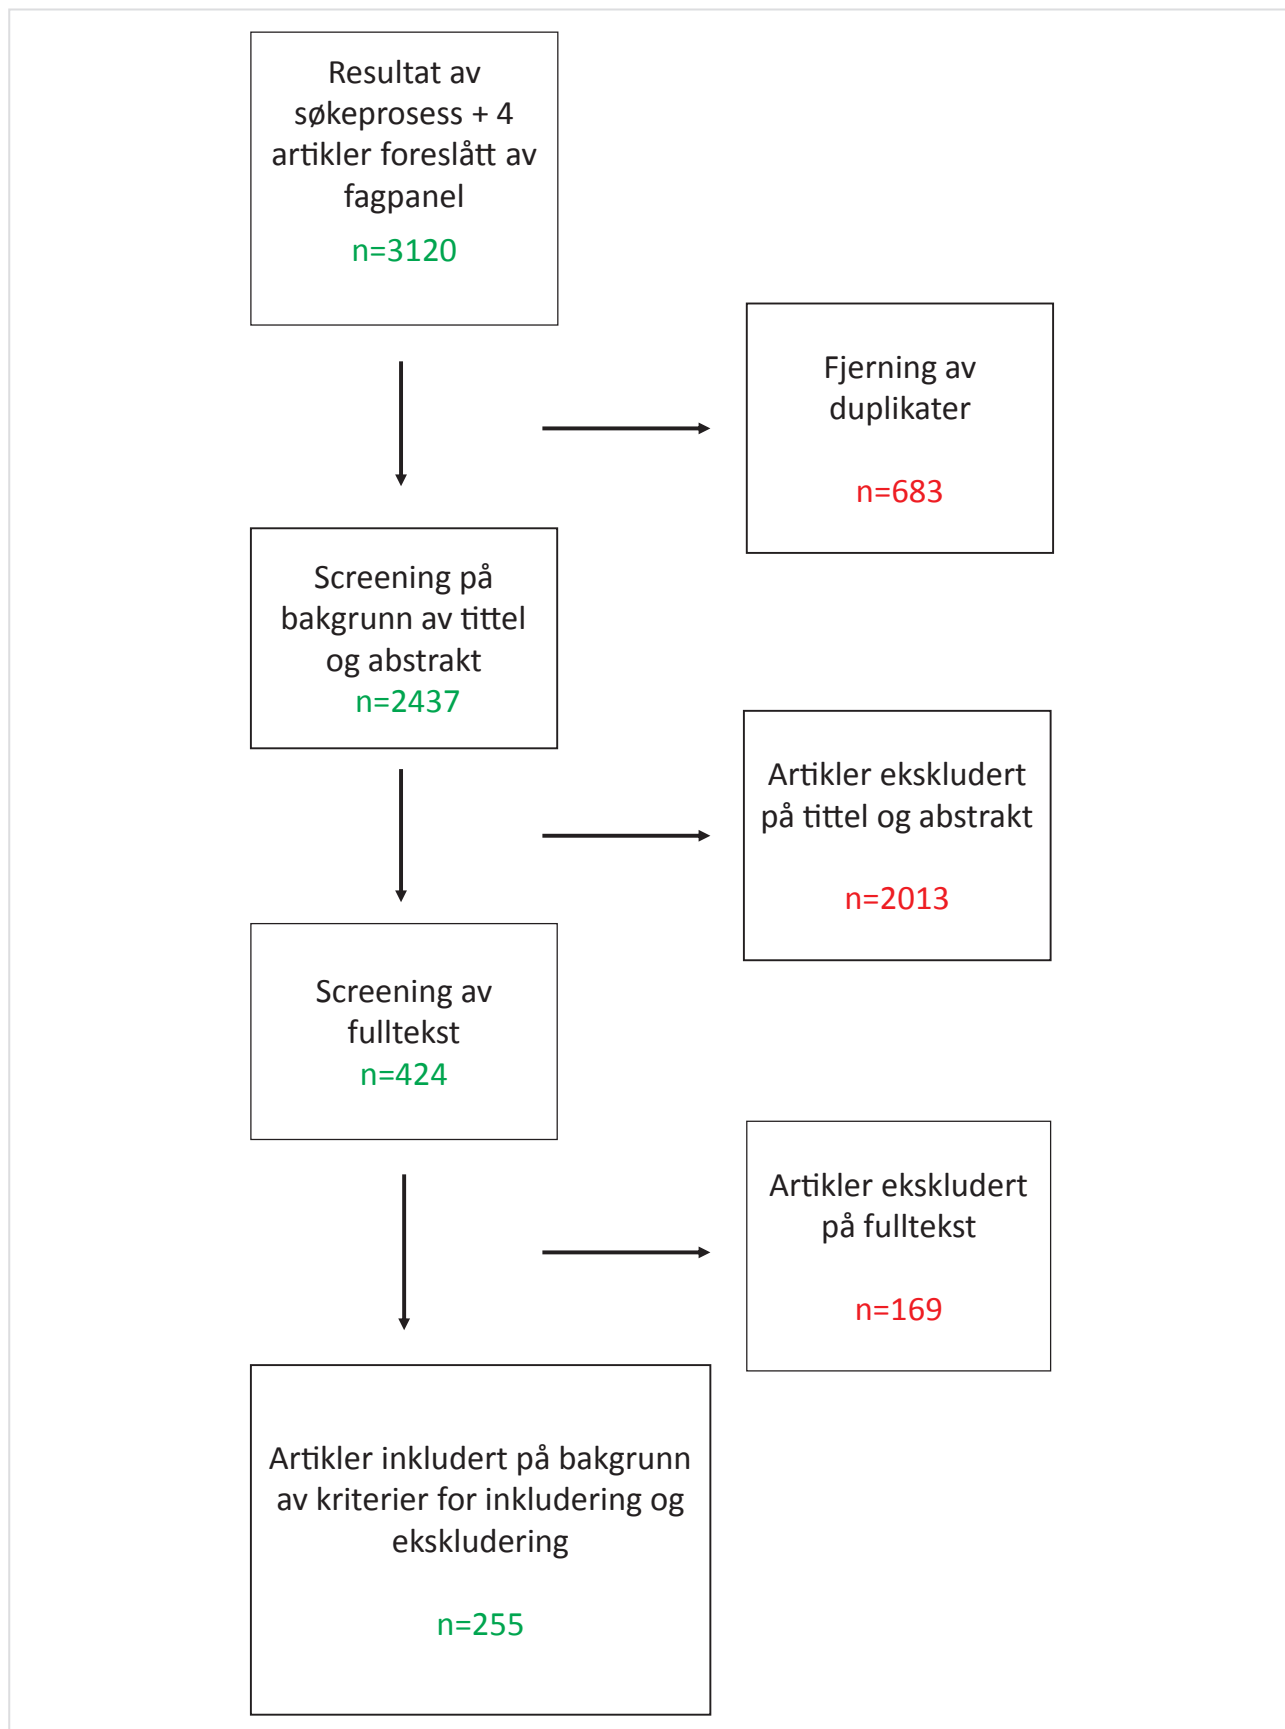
Resultat av søkeprosess + 4 artikler foreslått av fagpanel
n=3120

Fjerning av duplikater
n=683

Screening på bakgrunn av tittel og abstrakt
n=2437

Artikler ekskludert på tittel og abstrakt
n=2013

Screening av fulltekst
n=424

Artikler ekskludert på fulltekst
n=169

Artikler inkludert på bakgrunn av kriterier for inkludering og ekskludering
n=255